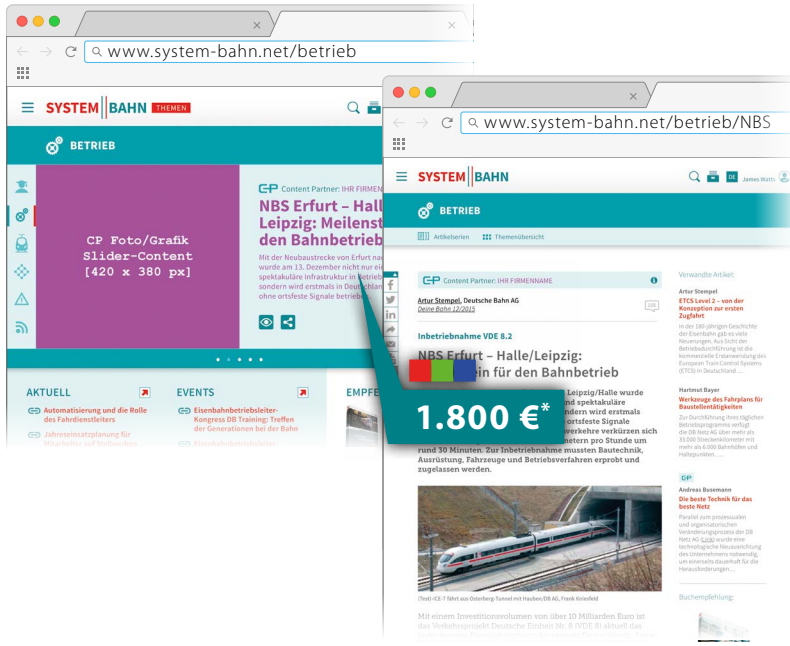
www.system-bahn.net/betrieb

SYSTEM BAHN THEMEN

BETRIEB

CP Foto/Grafik
Slider-Content
[420 x 380 px]

Content Partner: IHR FIRMENN

NBS Erfurt – Hall
Leipzig: Meilenst
den Bahnbetrieb

Mit der Neubaustrecke von Erfurt na
wurde am 13. Dezember nicht nur ei
spektakuläre Infrastruktur in Betrieb
sondern wird erstmals in Deutschlan
ohne ortsfeste Signale betrieben

AKTUELL

Automatisierung und die Rolle des Fahrdienstleiters

Jahreseinsatzplanung für

EVENTS

Eisenbahnbetriebsleiter-Kongress DB Training: Treffen der Generationen bei der Bahn

EMPFE

www.system-bahn.net/betrieb/NBS

SYSTEM BAHN

James Watt

BETRIEB

Artikelserien Themenübersicht

Content Partner: IHR FIRMENNAME

Artur Stempel, Deutsche Bahn AG
Deine Bahn 12/2015

Inbetriebnahme VDE 8.2

NBS Erfurt – Halle/Leipzig:
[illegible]in für den Bahnbetrieb

1.800 €*

Leipzig/Halle wurde
und spektakuläre
ndern wird erstmals
ortsfeste Signale
verkehre verkürzen sich
metern pro Stunde um
rund 30 Minuten. Zur Inbetriebnahme mussten Bautechnik, Ausrüstung, Fahrzeuge und Betriebsverfahren erprobt und zugelassen werden.

(Text): ICE-T fährt aus Osterberg-Tunnel mit Haufen DB AG, Frank Kniestedt

Mit einem Investitionsvolumen von über 10 Milliarden Euro ist das Verkehrsprojekt Deutsche Einheit Nr. 8 (VDE 8) aktuell das

Verwandte Artikel:

Artur Stempel
ETCS Level 2 – von der Konzeption zur ersten Zugfahrt

In der 180-jährigen Geschichte der Eisenbahn gab es viele Neuerungen. Aus Sicht der Betriebsdurchführung ist die kommerzielle Ersteinweisung des European Train Control Systems (ETCS) in Deutschland ...

Hartmut Bayer
Werkzeuge des Fahrplans für Baustellentätigkeiten

Zur Durchführung ihres täglichen Betriebsprogramms verfügt die DB Netz AG über mehr als 33.000 Streckenkilometer mit mehr als 6.000 Bahnhöfen und Haltepunkten. ...

DP

Andreas Busemann
Die beste Technik für das beste Netz

Parallel zum prozessualen und organisatorischen Veränderungsprozess der DB Netz AG (Link) wurde eine technologische Neuausrichtung des Unternehmens notwendig, um einerseits dauerhaft für die Herausforderungen ...

Buchempfehlung: